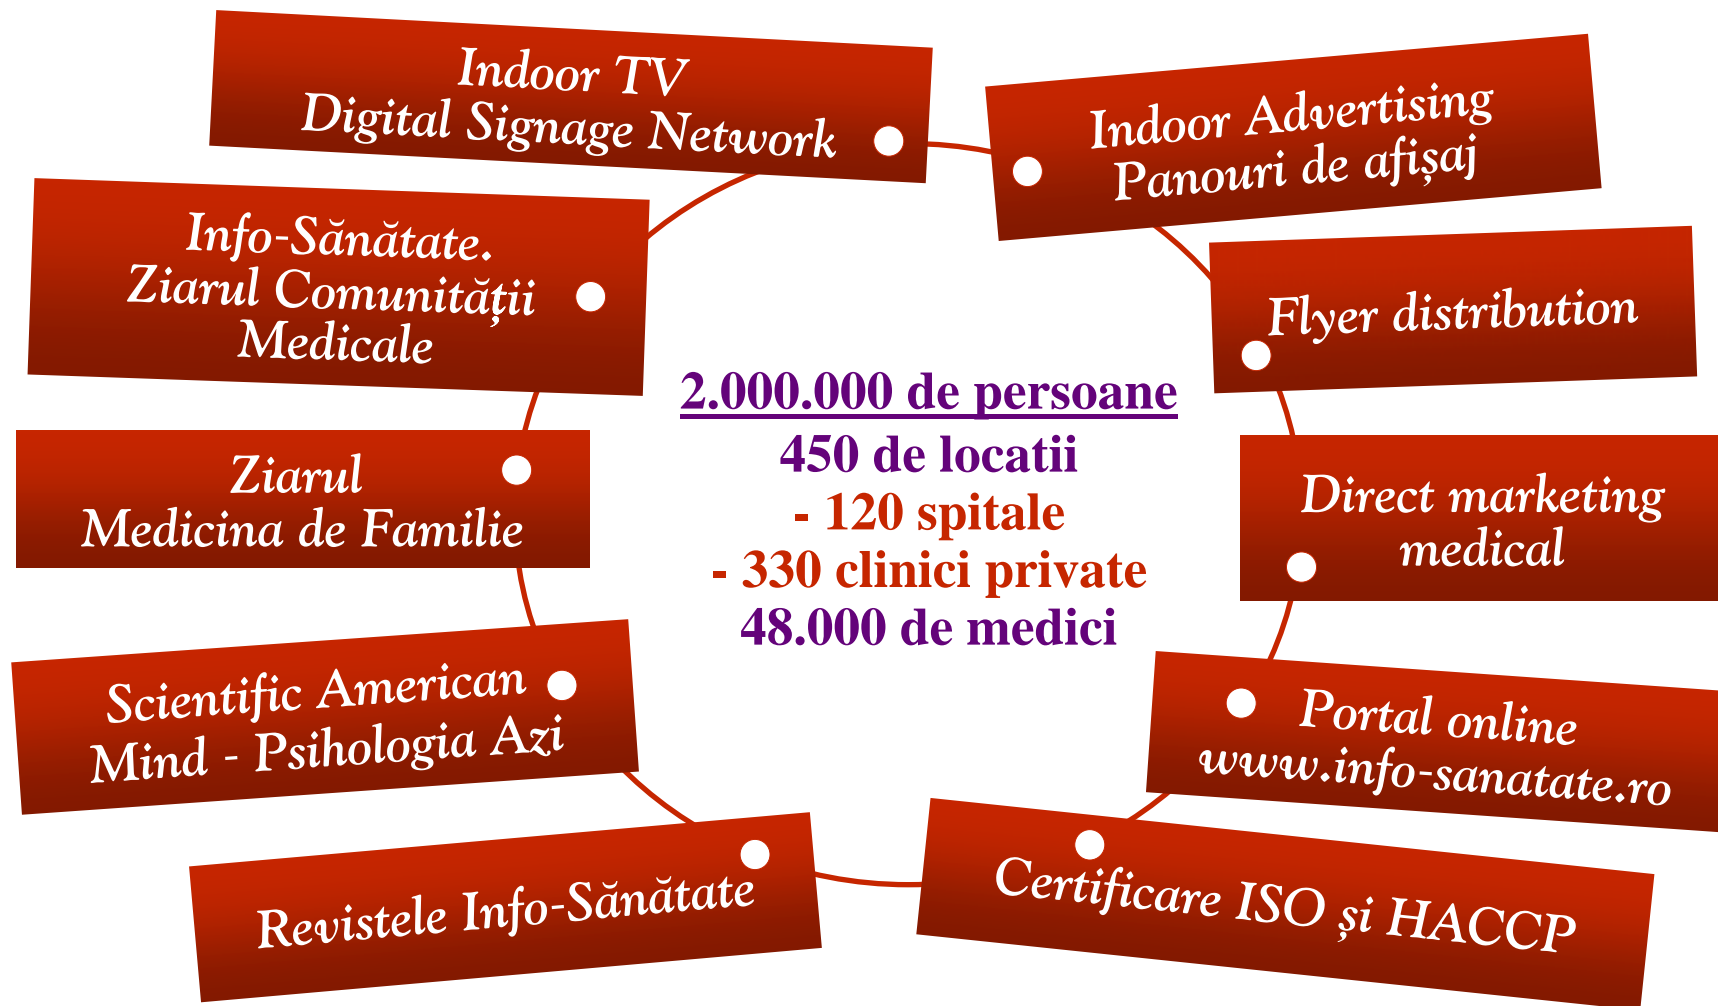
Indoor TV
Digital Signage Network

Indoor Advertising
Panouri de afișaj

Info-Sănătate.
Ziarul Comunității
Medicale

Flyer distribution

2.000.000 de persoane
450 de locatii
- 120 spitale
- 330 clinici private
48.000 de medici

Ziarul
Medicina de Familie

Direct marketing
medical

Scientific American
Mind - Psihologia Azi

Portal online
www.info-sanatate.ro

Revistele Info-Sănătate

Certificare ISO și HACCP